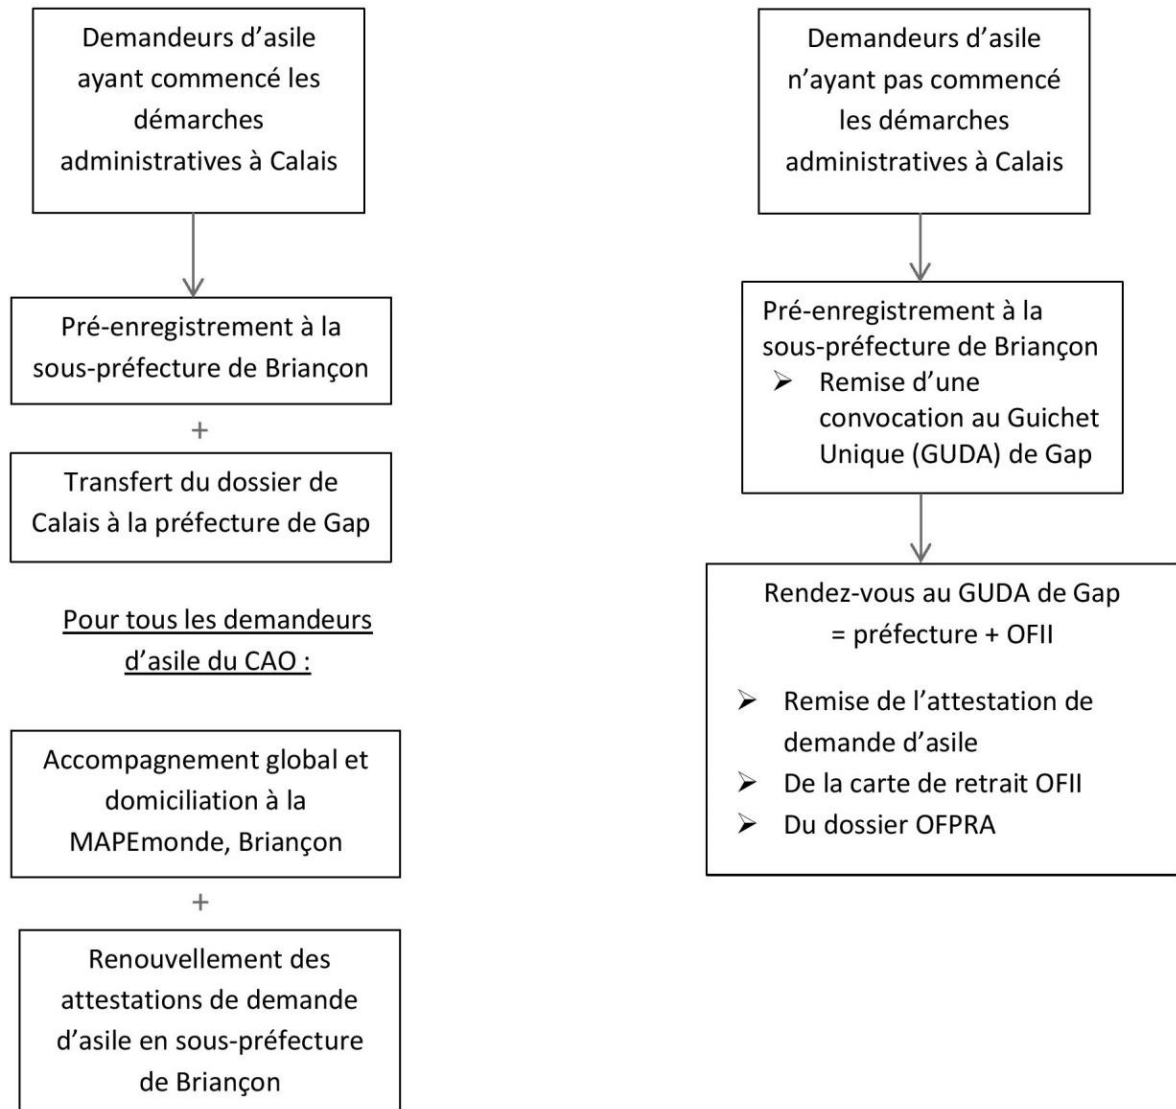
Demandeurs d'asile ayant commencé les démarches administratives à Calais

Pré-enregistrement à la sous-préfecture de Briançon

+

Transfert du dossier de Calais à la préfecture de Gap

Pour tous les demandeurs d'asile du CAO :

Accompagnement global et domiciliation à la MAPEmonde, Briançon

+

Renouvellement des attestations de demande d'asile en sous-préfecture de Briançon

Demandeurs d'asile n'ayant pas commencé les démarches administratives à Calais

Pré-enregistrement à la sous-préfecture de Briançon
➢ Remise d'une convocation au Guichet Unique (GUDA) de Gap

Rendez-vous au GUDA de Gap = préfecture + OFII

➢ Remise de l'attestation de demande d'asile
➢ De la carte de retrait OFII
➢ Du dossier OFPRA